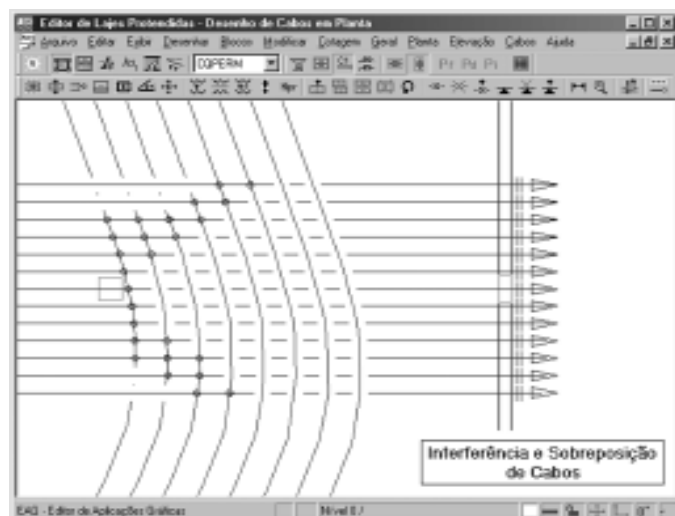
Editor de Lajes Protendidas - Desenho de Cabos em Planta

Arquivo Editar Exibir Desenhar Blocos Modificar Cotagem Geral Planta Elevação Cabos Ajuda

COPERM

Pr Pr Pr

Interferência e Sobreposição de Cabos

EAG - Editor de Aplicações Gráficas

Nível 0 /